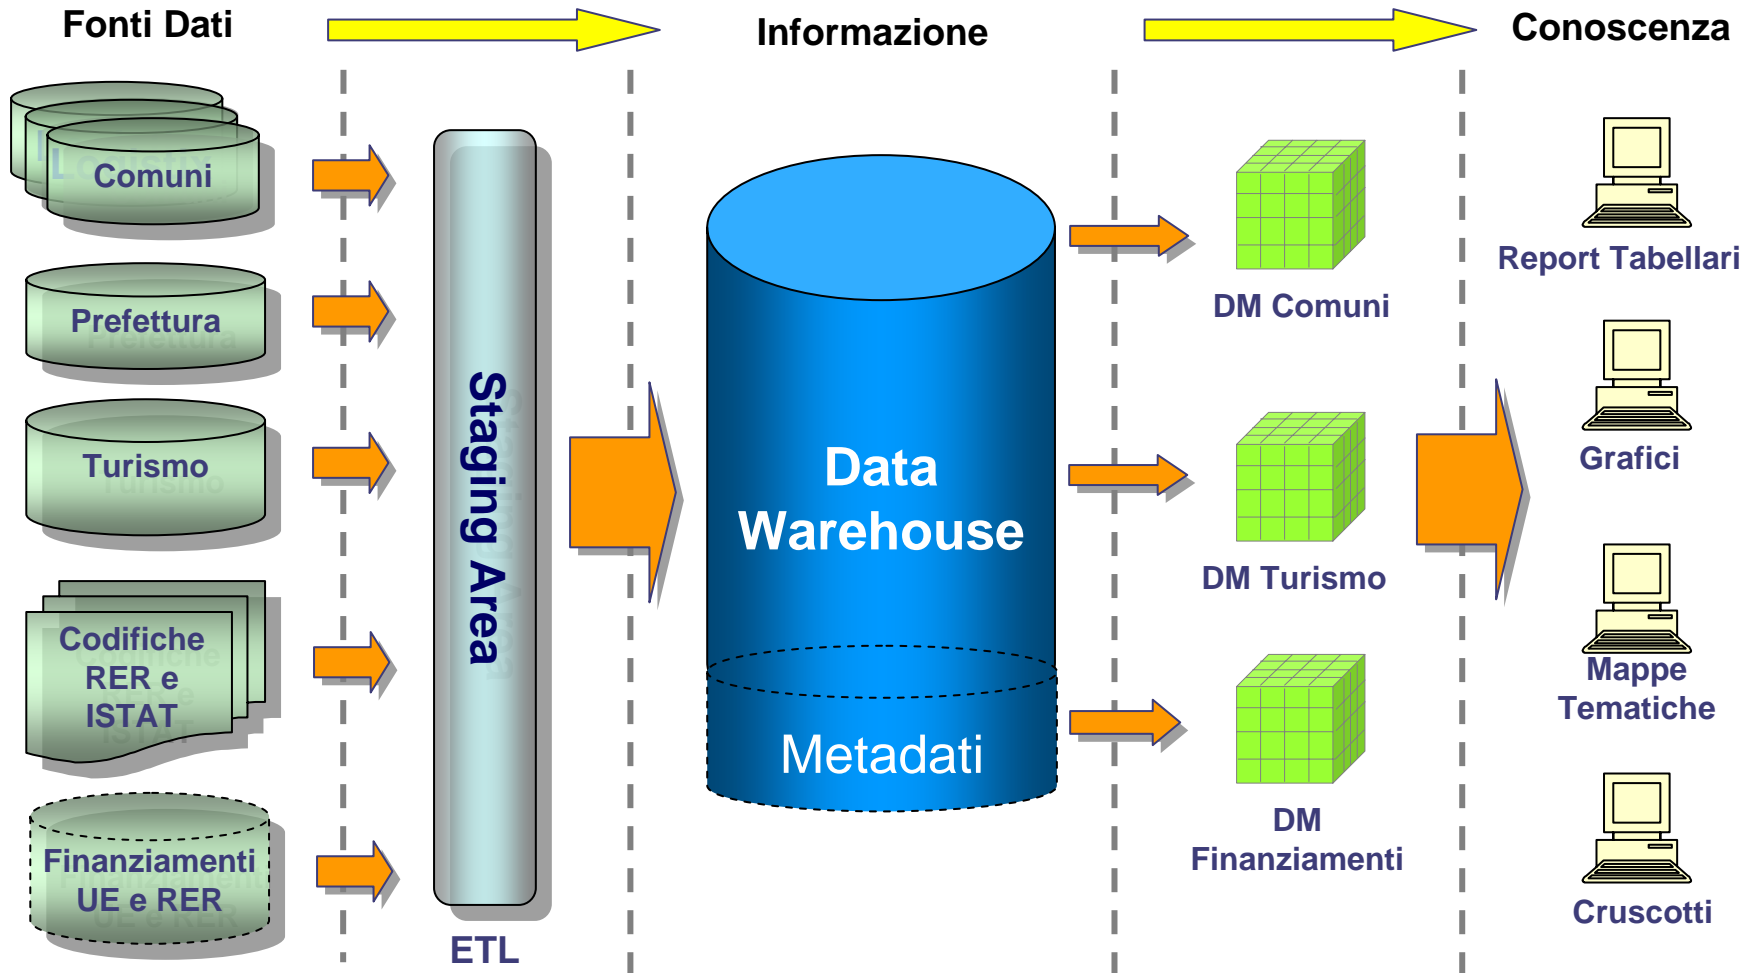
Fonti Dati

Informazione

Conoscenza

Comuni

Prefettura

Turismo

Codifiche RER e ISTAT

Finanziamenti UE e RER

Staging Area

ETL

Data Warehouse

Metadati

DM Comuni

DM Turismo

DM Finanziamenti

Report Tabellari

Grafici

Mappe Tematiche

Cruscotti